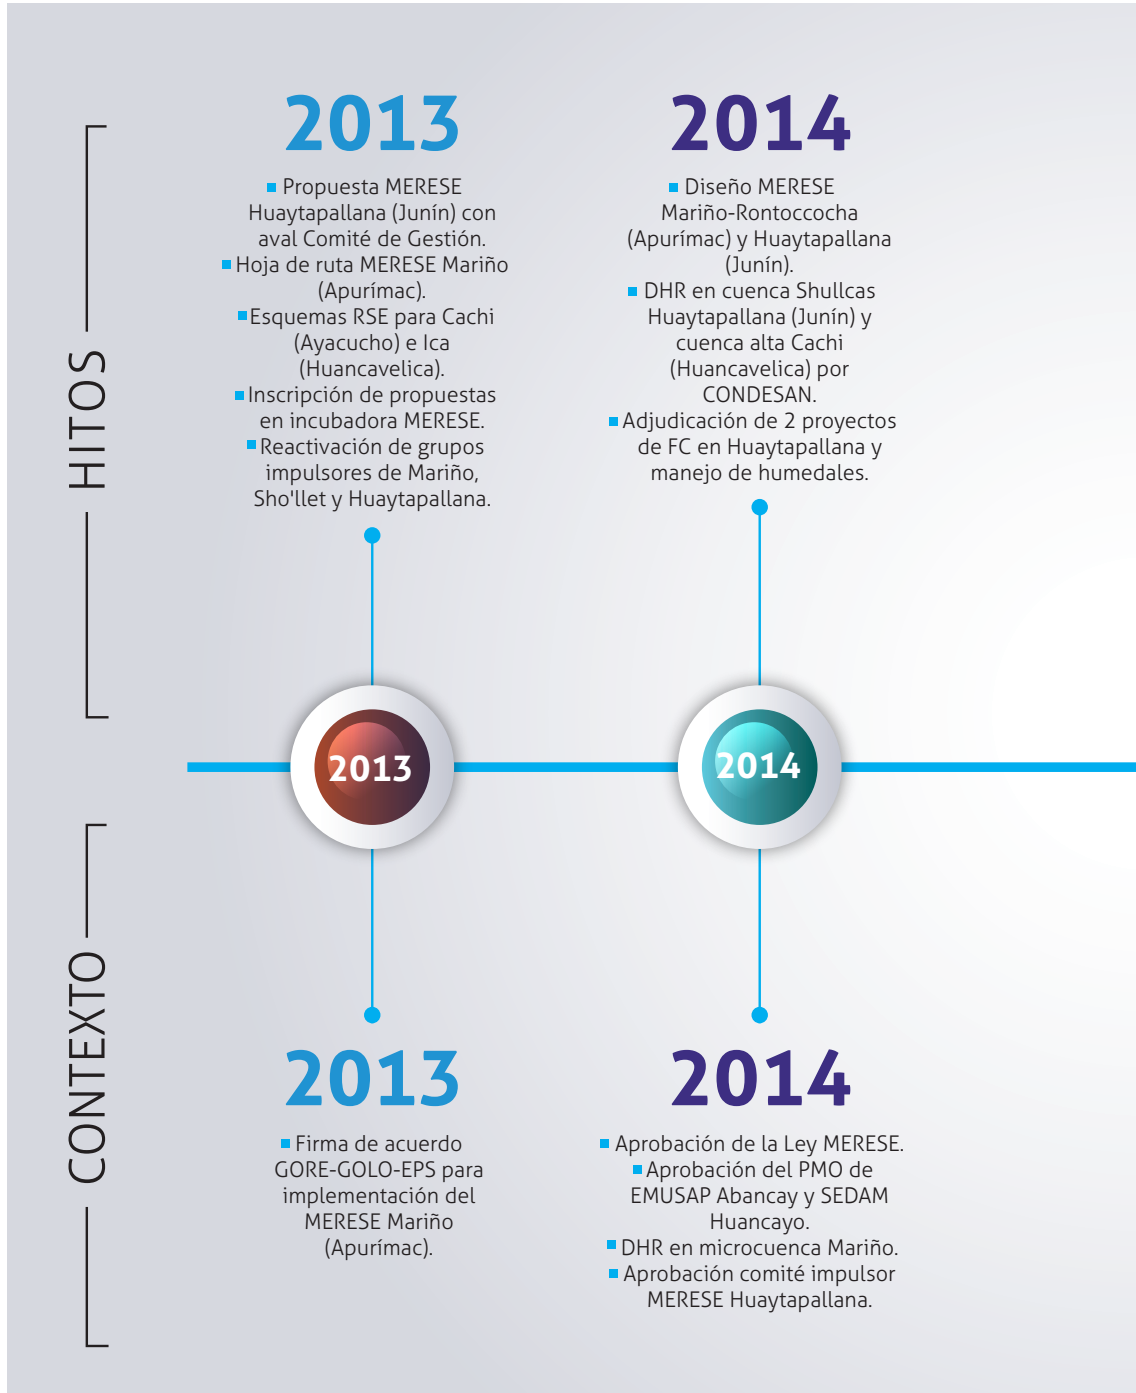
HITOS

2013

Propuesta MERESE Huaytapallana (Junín) con aval Comité de Gestión.
Hoja de ruta MERESE Mariño (Apurímac).
Esquemas RSE para Cachi (Ayacucho) e Ica (Huancavelica).
Inscripción de propuestas en incubadora MERESE.
Reactivación de grupos impulsores de Mariño, Sho'llet y Huaytapallana.

2014

Diseño MERESE Mariño-Rontoccocha (Apurímac) y Huaytapallana (Junín).
DHR en cuenca Shullcas Huaytapallana (Junín) y cuenca alta Cachi (Huancavelica) por CONDESAN.
Adjudicación de 2 proyectos de FC en Huaytapallana y manejo de humedales.

2013

2014

CONTEXTO

2013

Firma de acuerdo GORE-GOLO-EPS para implementación del MERESE Mariño (Apurímac).

2014

Aprobación de la Ley MERESE.
Aprobación del PMO de EMUSAP Abancay y SEDAM Huancayo.
DHR en microcuenca Mariño.
Aprobación comité impulsor MERESE Huaytapallana.